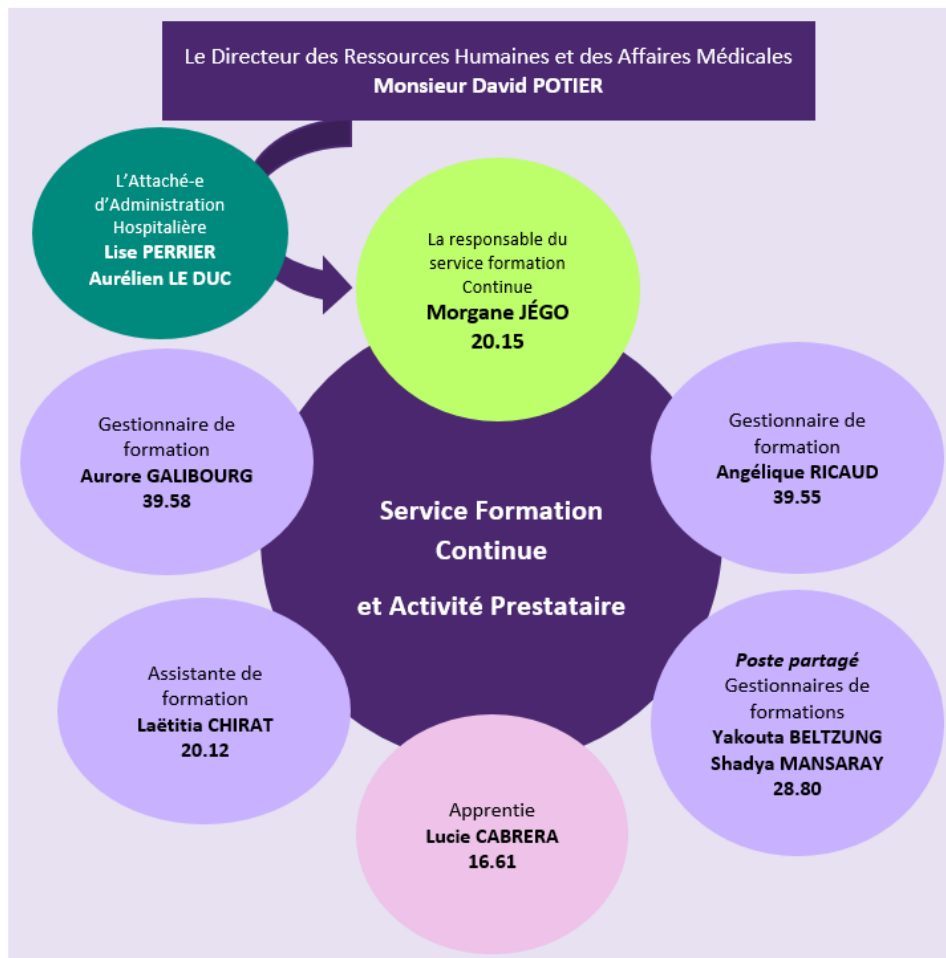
Le Directeur des Ressources Humaines et des Affaires Médicales
**Monsieur David POTIER**

L'Attaché-e d'Administration Hospitalière
**Lise PERRIER**
**Aurélien LE DUC**

La responsable du service formation Continue
**Morgane JÉGO**
**20.15**

Gestionnaire de formation
**Aurore GALIBOURG**
**39.58**

**Service Formation Continue**

**et Activité Prestataire**

Gestionnaire de formation
**Angélique RICAUD**
**39.55**

Assistante de formation
**Laëtitia CHIRAT**
**20.12**

***Poste partagé***
Gestionnaires de formations
**Yakouta BELTZUNG**
**Shadya MANSARAY**
**28.80**

Apprentie
**Lucie CABRERA**
**16.61**